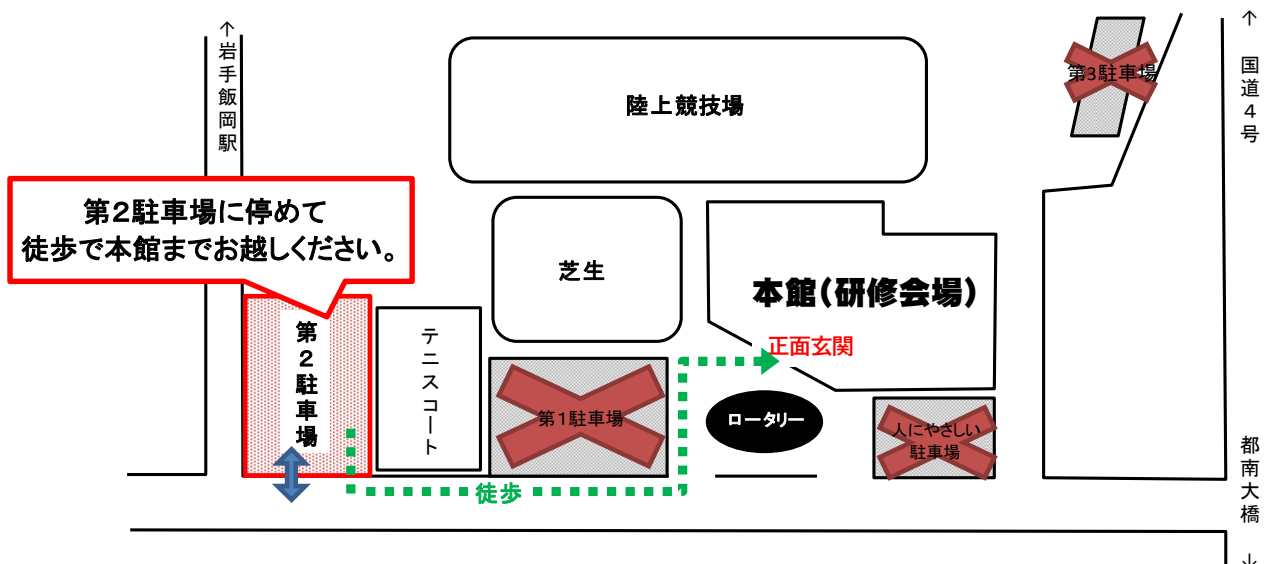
↑岩手飯岡駅

陸上競技場

第3駐車場

↑国道4号

第2駐車場に停めて
徒歩で本館までお越しください。

芝生

本館(研修会場)

第2駐車場

テニスコート

第1駐車場

正面玄関

ロータリー

人にやさしい駐車場

徒歩

都南大橋↓